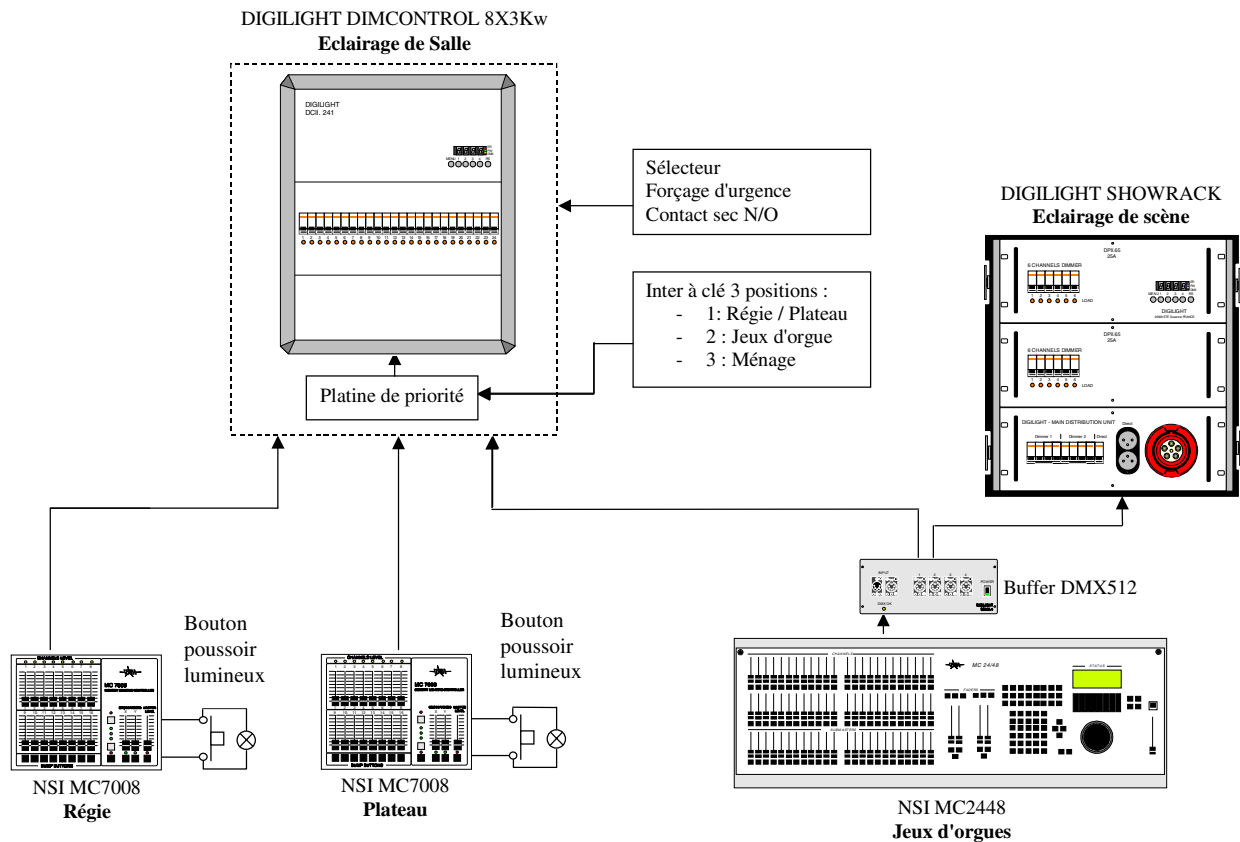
DIGILIGHT DIMCONTROL 8X3Kw
**Eclairage de Salle**

DIGILIGHT
DCII. 241

Sélecteur
Forçage d'urgence
Contact sec N/O

Inter à clé 3 positions :
- 1: Régie / Plateau
- 2 : Jeux d'orgue
- 3 : Ménage

Platine de priorité

DIGILIGHT SHOWRACK
**Eclairage de scène**

6 CHANNELS DIMMER
DPII.65
25A
LOAD
DIGILIGHT

6 CHANNELS DIMMER
DPII.65
25A
LOAD

DIGILIGHT - MAIN DISTRIBUTION UNIT
Dimmer 1
Dimmer 2
Direct
Direct

Buffer DMX512

Bouton poussoir lumineux

Bouton poussoir lumineux

MC 7008

MC 7008

MC 24/48

NSI MC7008
**Régie**

NSI MC7008
**Plateau**

NSI MC2448
**Jeux d'orgues**